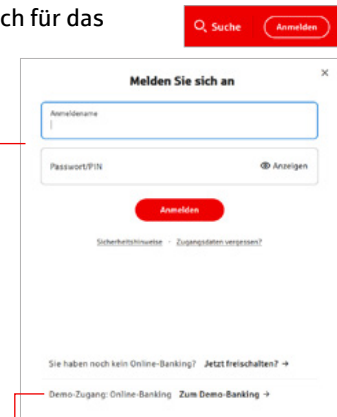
ch für das

Suche Anmelden

×

Melden Sie sich an

Anmeldename

Passwort/PIN

Anzeigen

Anmelden

Sicherheitshinweise · Zugangsdaten vergessen?

Sie haben noch kein Online-Banking? Jetzt freischalten? →

Demo-Zugang: Online-Banking Zum Demo-Banking →